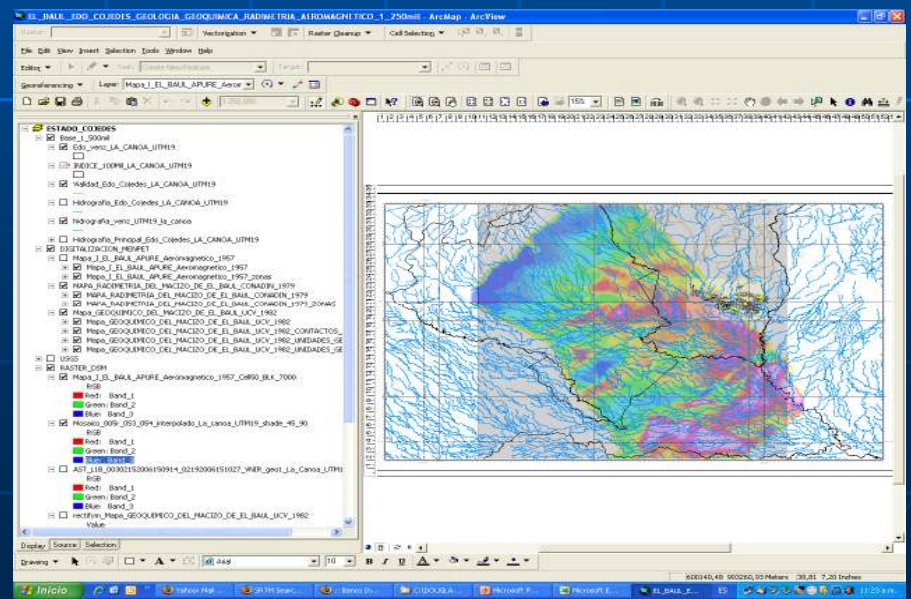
EL_BAUL_EDO_COJEDES_GEOLOGIA_GEOQUIMICA_RADIMETRIA_AEROMAGNETICO_1_250mil - ArcMap - ArcView

Vectorization ▼ Raster Cleanup ▼ Cell Selection ▼

File Edit View Insert Selection Tools Window Help

Editor ▼ Task: Create New Feature Target:

Georeferencing ▼ Layer: Mapa_I_EL_BAUL_APURE_Aeror

1:250.000

ESTADO_COJEDES
Base_1_500mil
Edo_vene_LA_CANOA_UTM19
INDICE_100MIL_LA_CANOA_UTM19
Vialidad_Edo_Cojedes_LA_CANOA_UTM19
Hidrografia_Edo_Cojedes_LA_CANOA_UTM19
Hidrografia_venz_UTM19_la_canoa
Hidrografia_Principal_Edo_Cojedes_LA_CANOA_UTM19
DIGITALIZACION_MENPET
Mapa_I_EL_BAUL_APURE_Aeromagnetico_1957
Mapa_I_EL_BAUL_APURE_Aeromagnetico_1957
Mapa_I_EL_BAUL_APURE_Aeromagnetico_1957_zonas
MAPA_RADIMETRIA_DEL_MACIZO_DE_EL_BAUL_CONADIN_1979
MAPA_RADIMETRIA_DEL_MACIZO_DE_EL_BAUL_CONADIN_1979
MAPA_RADIMETRIA_DEL_MACIZO_DE_EL_BAUL_CONADIN_1979_ZONAS
Mapa_GEOQUIMICO_DEL_MACIZO_DE_EL_BAUL_UCV_1982
Mapa_GEOQUIMICO_DEL_MACIZO_DE_EL_BAUL_UCV_1982
Mapa_GEOQUIMICO_DEL_MACIZO_DE_EL_BAUL_UCV_1982_CONTACTOS_
Mapa_GEOQUIMICO_DEL_MACIZO_DE_EL_BAUL_UCV_1982_UNIDADES_GE
Mapa_GEOQUIMICO_DEL_MACIZO_DE_EL_BAUL_UCV_1982_UNIDADES_GE
USGS
RASTER_DSM
Mapa_I_EL_BAUL_APURE_Aeromagnetico_1957_Cell50_BLK_7000
RGB
Red: Band_1
Green: Band_2
Blue: Band_3
Mosaico_009_053_054_interpolado_La_canoa_UTM19_shade_45_90
RGB
Red: Band_1
Green: Band_2
Blue: Band_3
AST_L1B_00302152006150914_02192006151027_VNIR_geot_La_Canoa_UTM1
RGB
Red: Band_1
Green: Band_2
Blue: Band_3
rectifyn_Mapa_GEOQUIMICO_DEL_MACIZO_DE_EL_BAUL_UCV_1982
Value

Display Source Selection

Drawing ▼ A Arial 10 B I U A

600140,48 903260,93 Meters 38,81 7,20 Inches

Inicio Yahoo! Mail SRTM Searc... Banco In... C:\DOUGLA... Microsoft P... Microsoft E... EL_BAUL_E... ES 11:23 a.m.